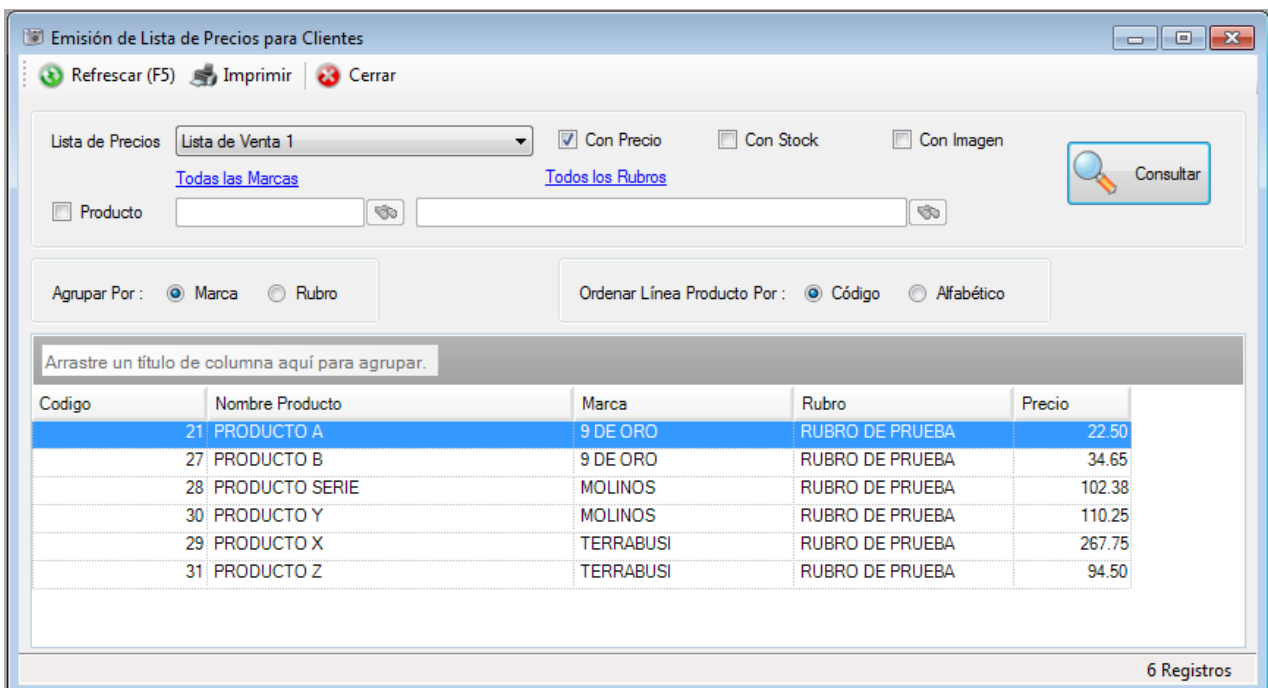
Emisión de Lista de Precios para Clientes

Refrescar (F5) Imprimir Cerrar

Lista de Precios Lista de Venta 1 Con Precio Con Stock Con Imagen

Todas las Marcas Todos los Rubros

Consultar

Producto

Agrupar Por : Marca Rubro

Ordenar Línea Producto Por : Código Alfabético

Arrastre un título de columna aquí para agrupar.

| Codigo | Nombre Producto | Marca | Rubro | Precio |
|---|---|---|---|---|
| 21 | PRODUCTO A | 9 DE ORO | RUBRO DE PRUEBA | 22.50 |
| 27 | PRODUCTO B | 9 DE ORO | RUBRO DE PRUEBA | 34.65 |
| 28 | PRODUCTO SERIE | MOLINOS | RUBRO DE PRUEBA | 102.38 |
| 30 | PRODUCTO Y | MOLINOS | RUBRO DE PRUEBA | 110.25 |
| 29 | PRODUCTO X | TERRABUSI | RUBRO DE PRUEBA | 267.75 |
| 31 | PRODUCTO Z | TERRABUSI | RUBRO DE PRUEBA | 94.50 |

6 Registros